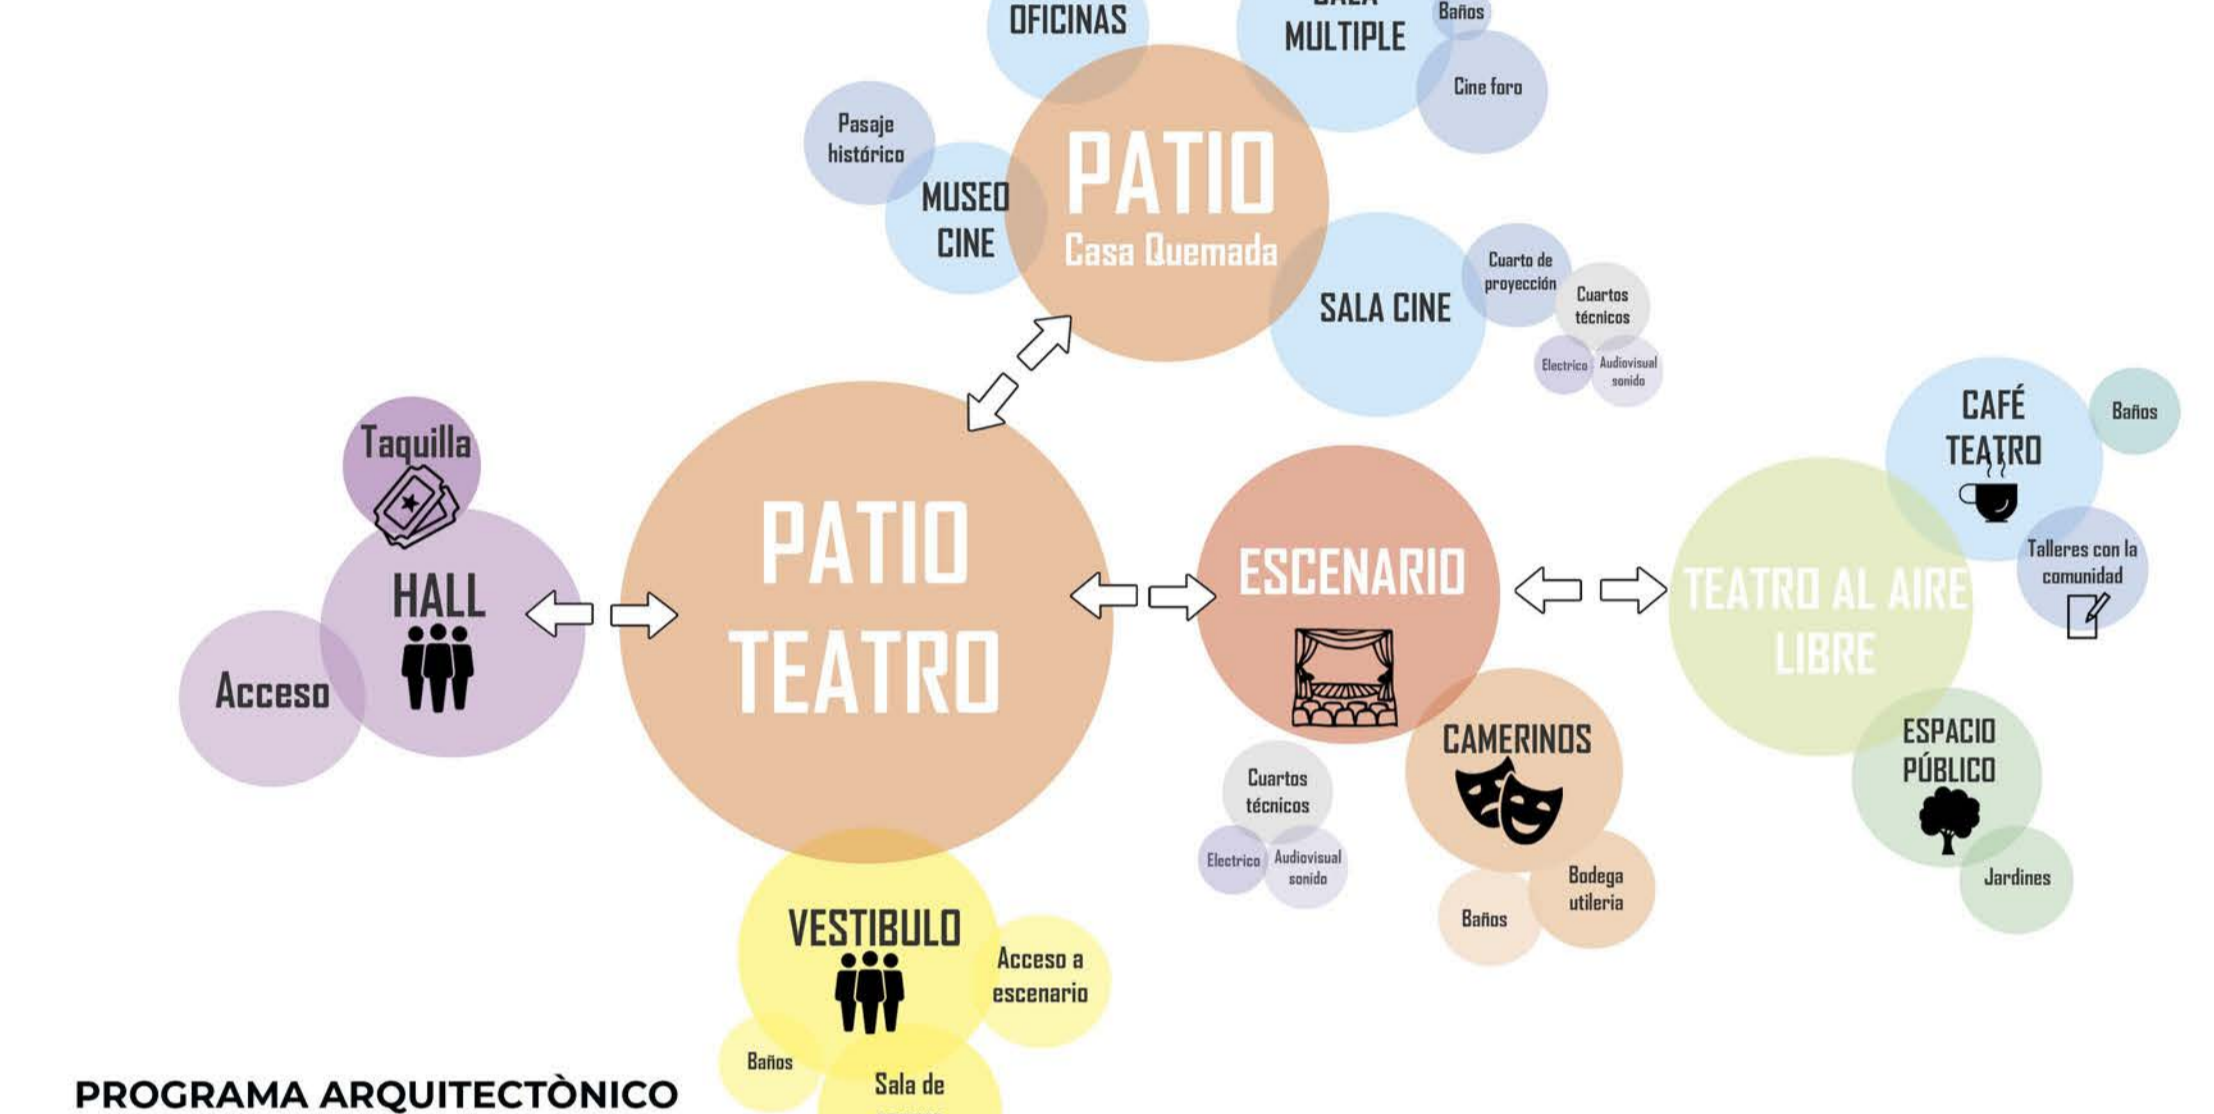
OFICINAS

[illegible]
MULTIPLE

Baños

Cine foro

Pasaje histórico

MUSEO CINE

PATIO
Casa Quemada

SALA CINE

Cuarto de proyección

Cuartos técnicos

Electrico

Audiovisual sonido

Taquilla

HALL

Acceso

PATIO TEATRO

ESCENARIO

CAFÉ TEATRO

Baños

Talleres con la comunidad

TEATRO AL AIRE LIBRE

ESPACIO PÚBLICO

Jardines

CAMERINOS

Cuartos técnicos

Electrico

Audiovisual sonido

Bodega utileria

Baños

VESTIBULO

Acceso a escenario

Baños

Sala de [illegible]

PROGRAMA ARQUITECTÒNICO